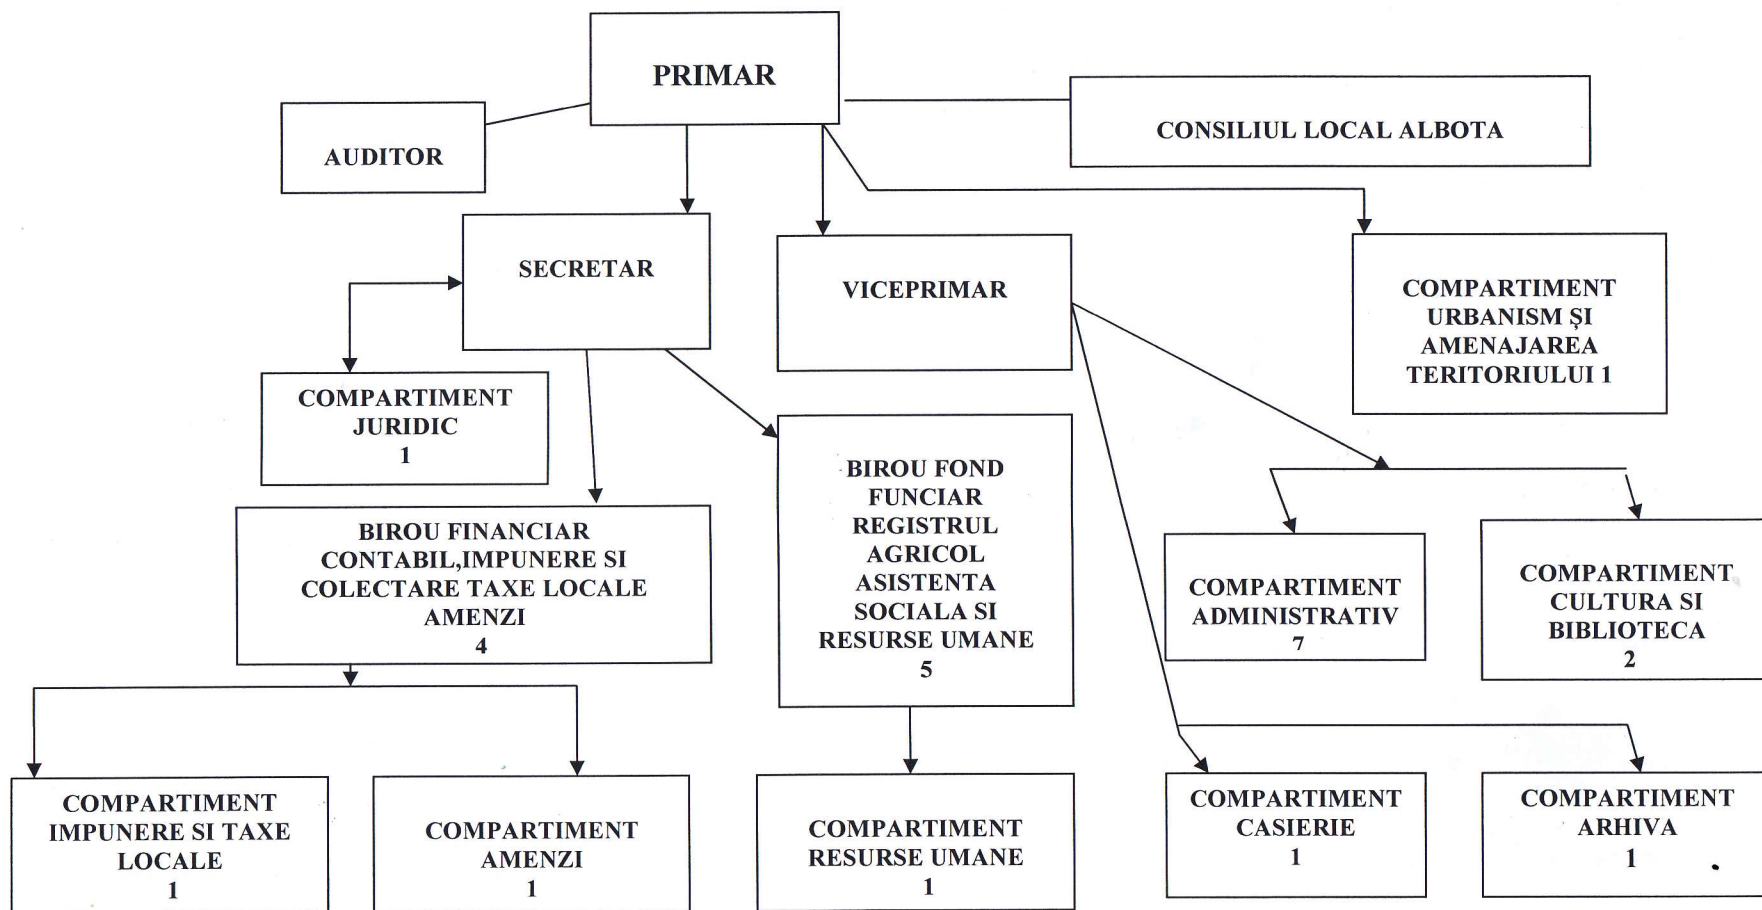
PRIMAR

AUDITOR

CONSILIUL LOCAL ALBOTA

SECRETAR

VICEPRIMAR

COMPARTIMENT URBANISM ŞI AMENAJAREA TERITORIULUI 1

COMPARTIMENT JURIDIC 1

BIROU FOND FUNCIAR REGISTRUL AGRICOL ASISTENTA SOCIALA SI RESURSE UMANE 5

BIROU FINANCIAR CONTABIL,IMPUNERE SI COLECTARE TAXE LOCALE AMENZI 4

COMPARTIMENT ADMINISTRATIV 7

COMPARTIMENT CULTURA SI BIBLIOTECA 2

COMPARTIMENT IMPUNERE SI TAXE LOCALE 1

COMPARTIMENT AMENZI 1

COMPARTIMENT RESURSE UMANE 1

COMPARTIMENT CASIERIE 1

COMPARTIMENT ARHIVA 1